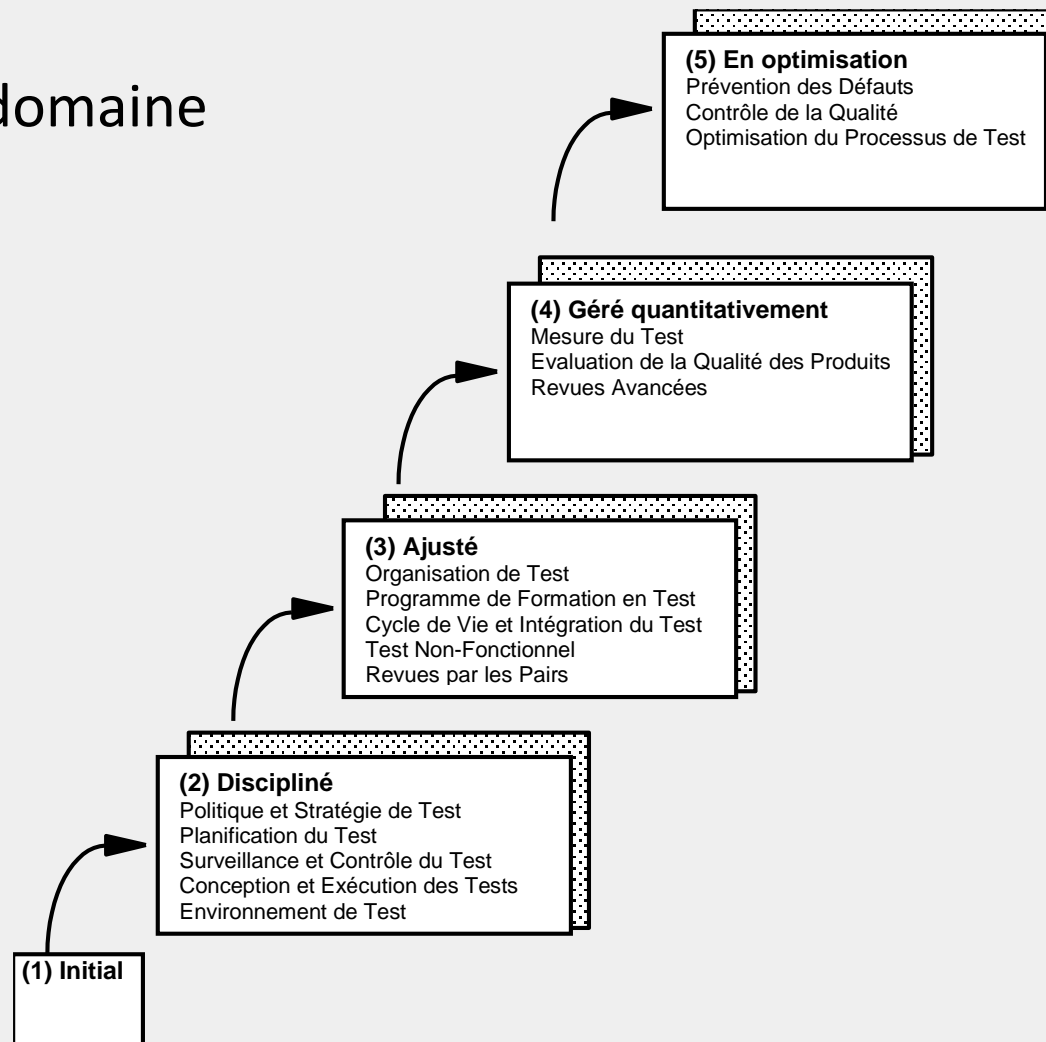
domaine

(5) En optimisation
Prévention des Défauts
Contrôle de la Qualité
Optimisation du Processus de Test

(4) Géré quantitativement
Mesure du Test
Evaluation de la Qualité des Produits
Revues Avancées

(3) Ajusté
Organisation de Test
Programme de Formation en Test
Cycle de Vie et Intégration du Test
Test Non-Fonctionnel
Revues par les Pairs

(2) Discipliné
Politique et Stratégie de Test
Planification du Test
Surveillance et Contrôle du Test
Conception et Exécution des Tests
Environnement de Test

(1) Initial